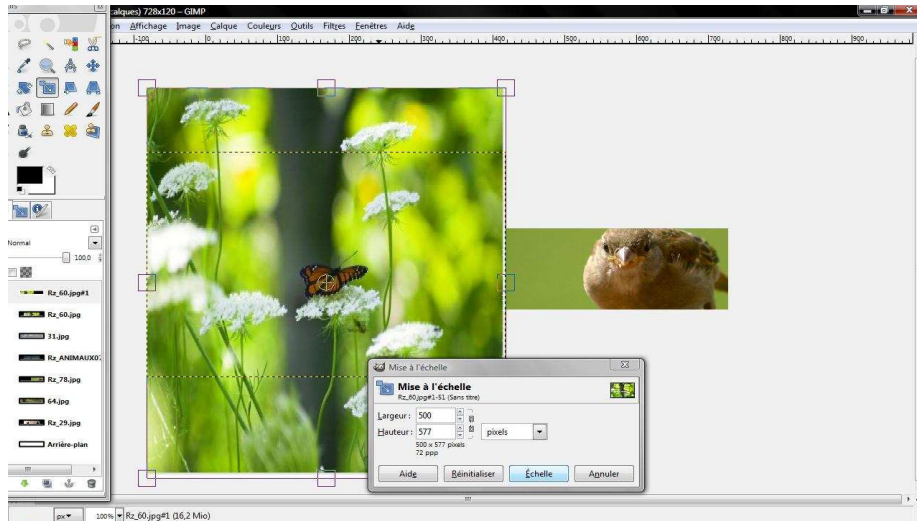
alques) 728x120 – GIMP

on Affichage Image Calque Couleurs Outils Filtres Fenêtres Aide

|-100 |0 |100 |200 |300 |400 |500 |600 |700 |800 |900

Normal

100,0

Rz_60.jpg#1

Rz_60.jpg

31.jpg

Rz_ANIMAUX0

Rz_78.jpg

64.jpg

Rz_29.jpg

Arrière-plan

Mise à l'échelle

Mise à l'échelle
Rz_60.jpg#1-51 (Sans titre)

Largeur : 500

Hauteur : 577

pixels

500 × 577 pixels
72 ppp

Aide Réinitialiser Échelle Annuler

px 100% Rz_60.jpg#1 (16,2 Mio)